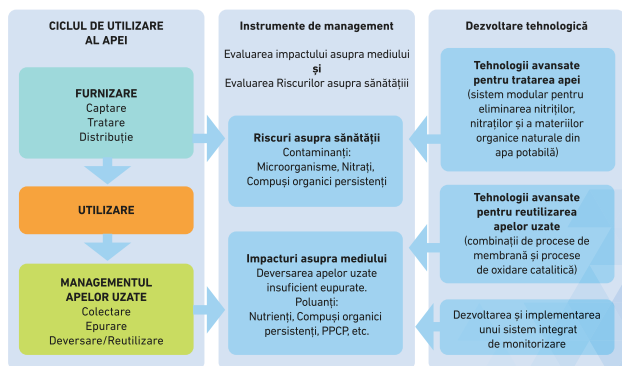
CICLUL DE UTILIZARE AL APEI

FURNIZARE
Captare
Tratare
Distribuție

UTILIZARE

MANAGEMENTUL APELOR UZATE
Colectare
Epurare
Deversare/Reutilizare

Instrumente de management

Evaluarea impactului asupra mediului
și
Evaluarea Riscurilor asupra sănătății

Riscuri asupra sănătății
Contaminanți:
Microorganisme, Nitrați,
Compuși organici persistenți

Impacturi asupra mediului
Deversarea apelor uzate insuficient epurate.
Poluanți:
Nutrienți, Compuși organici persistenți, PPCP, etc.

Dezvoltare tehnologică

Tehnologii avansate pentru tratarea apei
(sistem modular pentru eliminarea nitriților, nitraților și a materiilor organice naturale din apa potabilă)

Tehnologii avansate pentru reutilizarea apelor uzate
(combinații de procese de membrană și procese de oxidare catalitică)

Dezvoltarea și implementarea unui sistem integrat de monitorizare